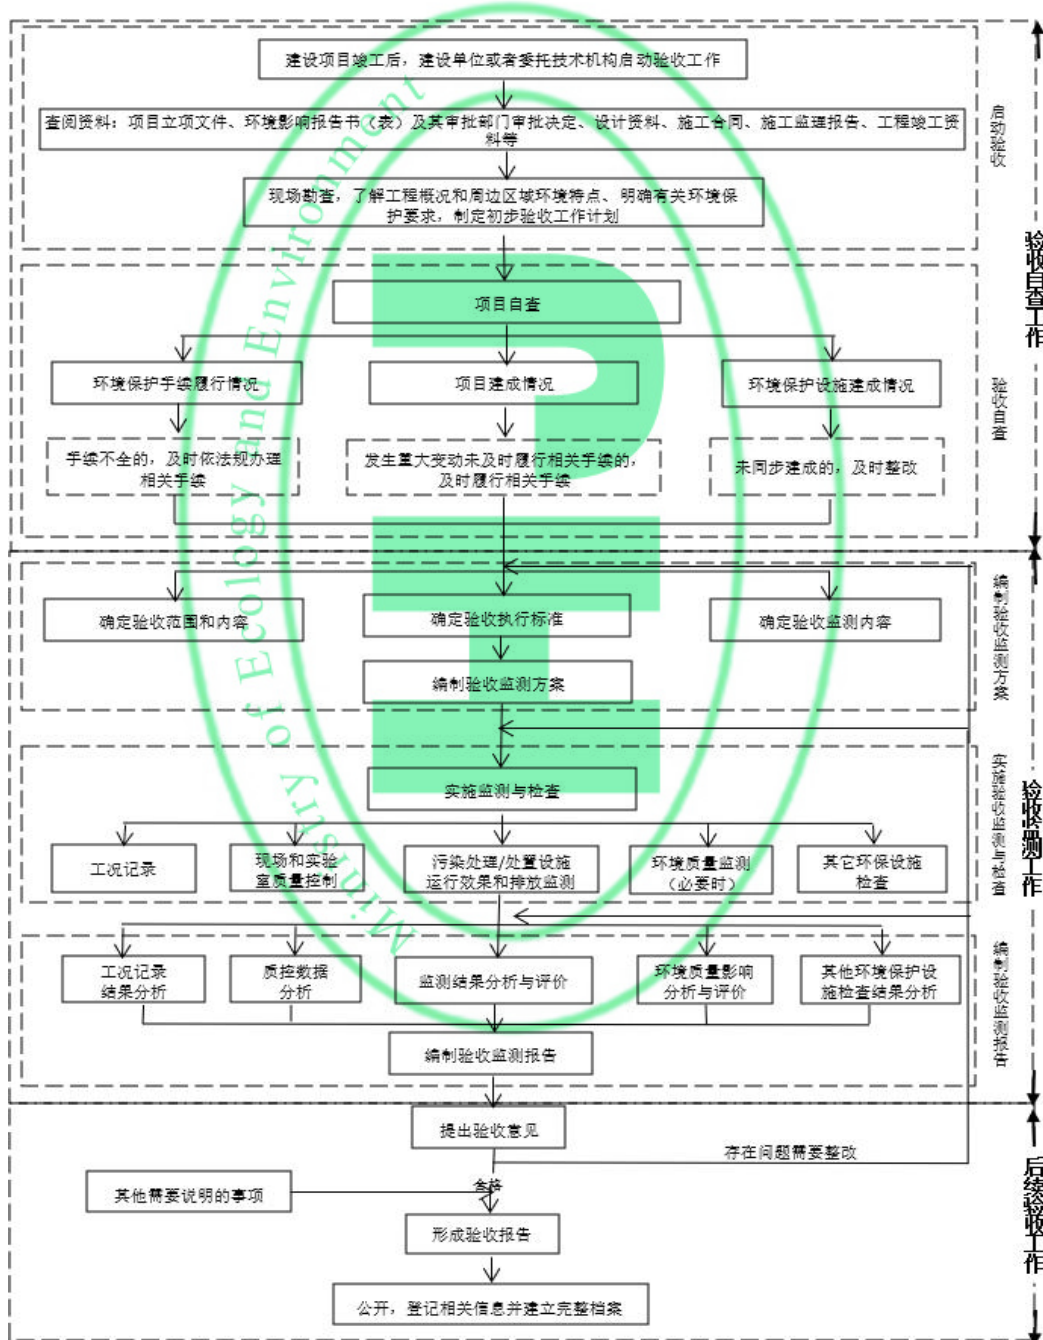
建设项目竣工后，建设单位或者委托技术机构启动验收工作

查阅资料：项目立项文件、环境影响报告书（表）及其审批部门审批决定、设计资料、施工合同、施工监理报告、工程竣工资料等

现场勘查，了解工程概况和周边区域环境特点、明确有关环境保护要求，制定初步验收工作计划

启动验收

项目自查

环境保护手续履行情况

项目建成情况

环境保护设施建成情况

手续不全的，及时依法规办理相关手续

发生重大变动未及时履行相关手续的，及时履行相关手续

未同步建成的，及时整改

验收自查

验收自查工作

确定验收范围和内容

确定验收执行标准

确定验收监测内容

编制验收监测方案

编制验收监测方案

实施监测与检查

工况记录

现场和实验室质量控制

污染处理/处置设施运行效果和排放监测

环境质量监测（必要时）

其它环保设施检查

实施验收监测与检查

验收监测工作

工况记录结果分析

质控数据分析

监测结果分析与评价

环境质量影响分析与评价

其他环境保护设施检查结果分析

编制验收监测报告

编制验收监测报告

提出验收意见

存在问题需要整改

其他需要说明的事项

合格

形成验收报告

公开，登记相关信息并建立完整档案

后续验收工作

Ministry of Ecology and Environment